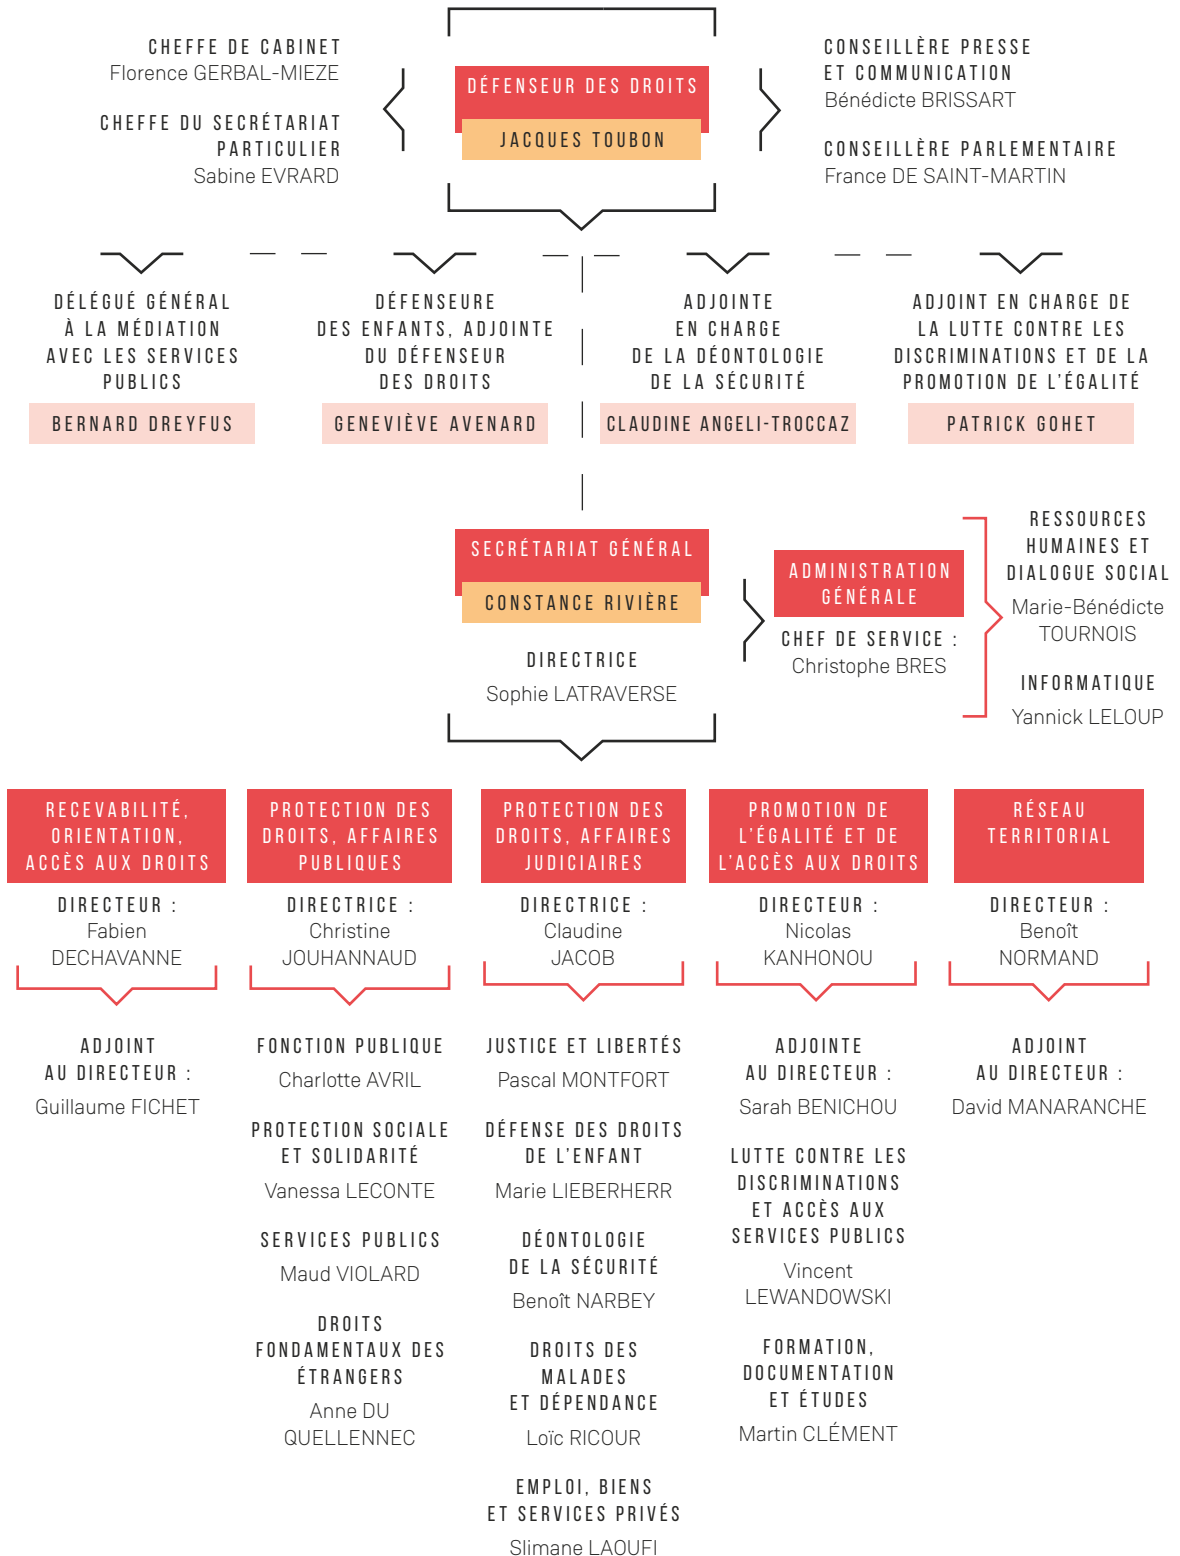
CHEFFE DE CABINET
Florence GERBAL-MIEZE

CHEFFE DU SECRÉTARIAT PARTICULIER
Sabine EVRARD

DÉFENSEUR DES DROITS
JACQUES TOUBON

CONSEILLÈRE PRESSE ET COMMUNICATION
Bénédicte BRISSART

CONSEILLÈRE PARLEMENTAIRE
France DE SAINT-MARTIN

DÉLÉGUÉ GÉNÉRAL À LA MÉDIATION AVEC LES SERVICES PUBLICS
BERNARD DREYFUS

DÉFENSEURE DES ENFANTS, ADJOINTE DU DÉFENSEUR DES DROITS
GENEVIÈVE AVENARD

ADJOINTE EN CHARGE DE LA DÉONTOLOGIE DE LA SÉCURITÉ
CLAUDINE ANGELI-TROCCAZ

ADJOINT EN CHARGE DE LA LUTTE CONTRE LES DISCRIMINATIONS ET DE LA PROMOTION DE L'ÉGALITÉ
PATRICK GOHET

SECRÉTARIAT GÉNÉRAL
CONSTANCE RIVIÈRE

DIRECTRICE
Sophie LATRAVERSE

ADMINISTRATION GÉNÉRALE
CHEF DE SERVICE :
Christophe BRES

RESSOURCES HUMAINES ET DIALOGUE SOCIAL
Marie-Bénédicte TOURNOIS

INFORMATIQUE
Yannick LELOUP

RECEVABILITÉ, ORIENTATION, ACCÈS AUX DROITS
DIRECTEUR :
Fabien DECHAVANNE

ADJOINT AU DIRECTEUR :
Guillaume FICHET

PROTECTION DES DROITS, AFFAIRES PUBLIQUES
DIRECTRICE :
Christine JOUHANNAUD

FONCTION PUBLIQUE
Charlotte AVRIL

PROTECTION SOCIALE ET SOLIDARITÉ
Vanessa LECONTE

SERVICES PUBLICS
Maud VIOLARD

DROITS FONDAMENTAUX DES ÉTRANGERS
Anne DU QUELLENNEC

PROTECTION DES DROITS, AFFAIRES JUDICIAIRES
DIRECTRICE :
Claudine JACOB

JUSTICE ET LIBERTÉS
Pascal MONTFORT

DÉFENSE DES DROITS DE L'ENFANT
Marie LIEBERHERR

DÉONTOLOGIE DE LA SÉCURITÉ
Benoît NARBEY

DROITS DES MALADES ET DÉPENDANCE
Loïc RICOUR

EMPLOI, BIENS ET SERVICES PRIVÉS
Slimane LAOUFI

PROMOTION DE L'ÉGALITÉ ET DE L'ACCÈS AUX DROITS
DIRECTEUR :
Nicolas KANHONOU

ADJOINTE AU DIRECTEUR :
Sarah BENICHOU

LUTTE CONTRE LES DISCRIMINATIONS ET ACCÈS AUX SERVICES PUBLICS
Vincent LEWANDOWSKI

FORMATION, DOCUMENTATION ET ÉTUDES
Martin CLÉMENT

RÉSEAU TERRITORIAL
DIRECTEUR :
Benoît NORMAND

ADJOINT AU DIRECTEUR :
David MANARANCHE